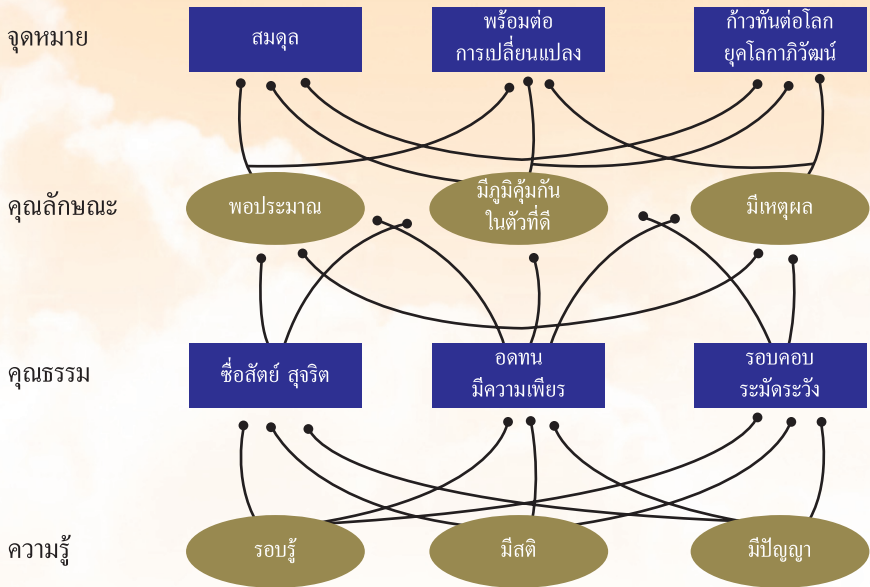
จุดหมาย

สมดุล

พร้อมต่อการเปลี่ยนแปลง

ก้าวทันต่อโลกยุคโลกาภิวัฒน์

คุณลักษณะ

พอประมาณ

มีภูมิคุ้มกันในตัวที่ดี

มีเหตุผล

คุณธรรม

ซื่อสัตย์ สุจริต

อดทน มีความเพียร

รอบคอบ ระมัดระวัง

ความรู้

รอบรู้

มีสติ

มีปัญญา